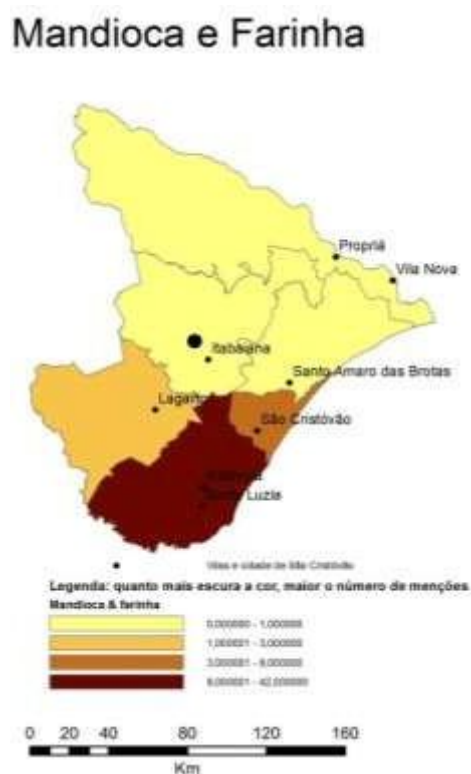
Mandioca e Farinha

Propriá

Vila Nova

Itabaiana

Santo Amaro das Brotas

Lagarto

São Cristóvão

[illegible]

Santa Luzia

Vilas e cidade de São Cristóvão

Legenda: quanto mais escura a cor, maior o número de menções

Mandioca & farinha

0,000000 - 1,000000

1,000001 - 3,000000

3,000001 - 8,000000

8,000001 - 42,000000

0 20 40 80 120 160

Km